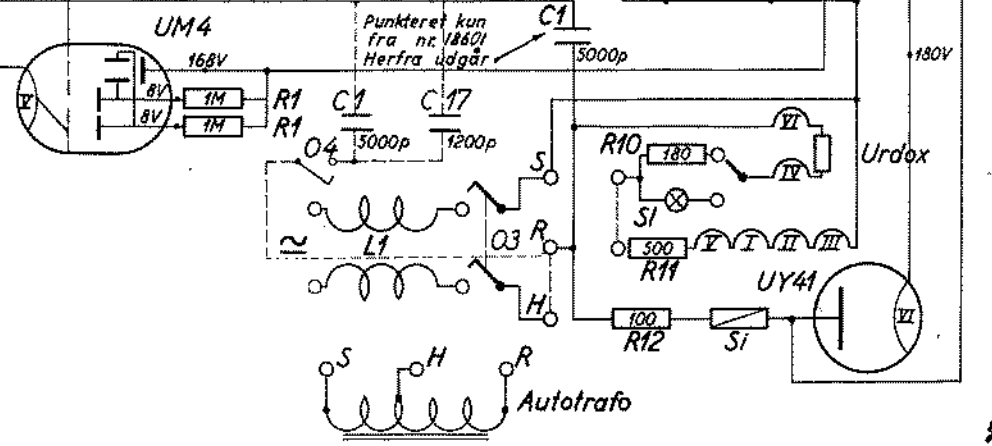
UM4

Punkteret kun fra nr. 18601 Herfra udgår

C1

5000p

180V

168V

8V

8V

1M

1M

R1

R1

C1

5000p

C17

1200p

O4

S

R10

180

VI

IV

Urdox

SI

~

L1

O3

R

500

R11

V I II III

UY41

H

100

R12

Si

VI

V

S

H

R

Autotrafo